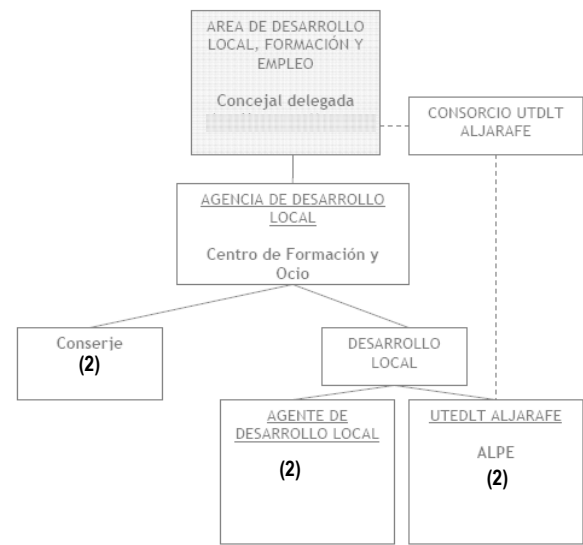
AREA DE DESARROLLO LOCAL, FORMACIÓN Y EMPLEO

Concejal delegada

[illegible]

CONSORCIO UTDLT ALJARAFE

AGENCIA DE DESARROLLO LOCAL

Centro de Formación y Ocio

Conserje
(2)

DESARROLLO LOCAL

AGENTE DE DESARROLLO LOCAL

(2)

UTEDLT ALJARAFE

ALPE
(2)